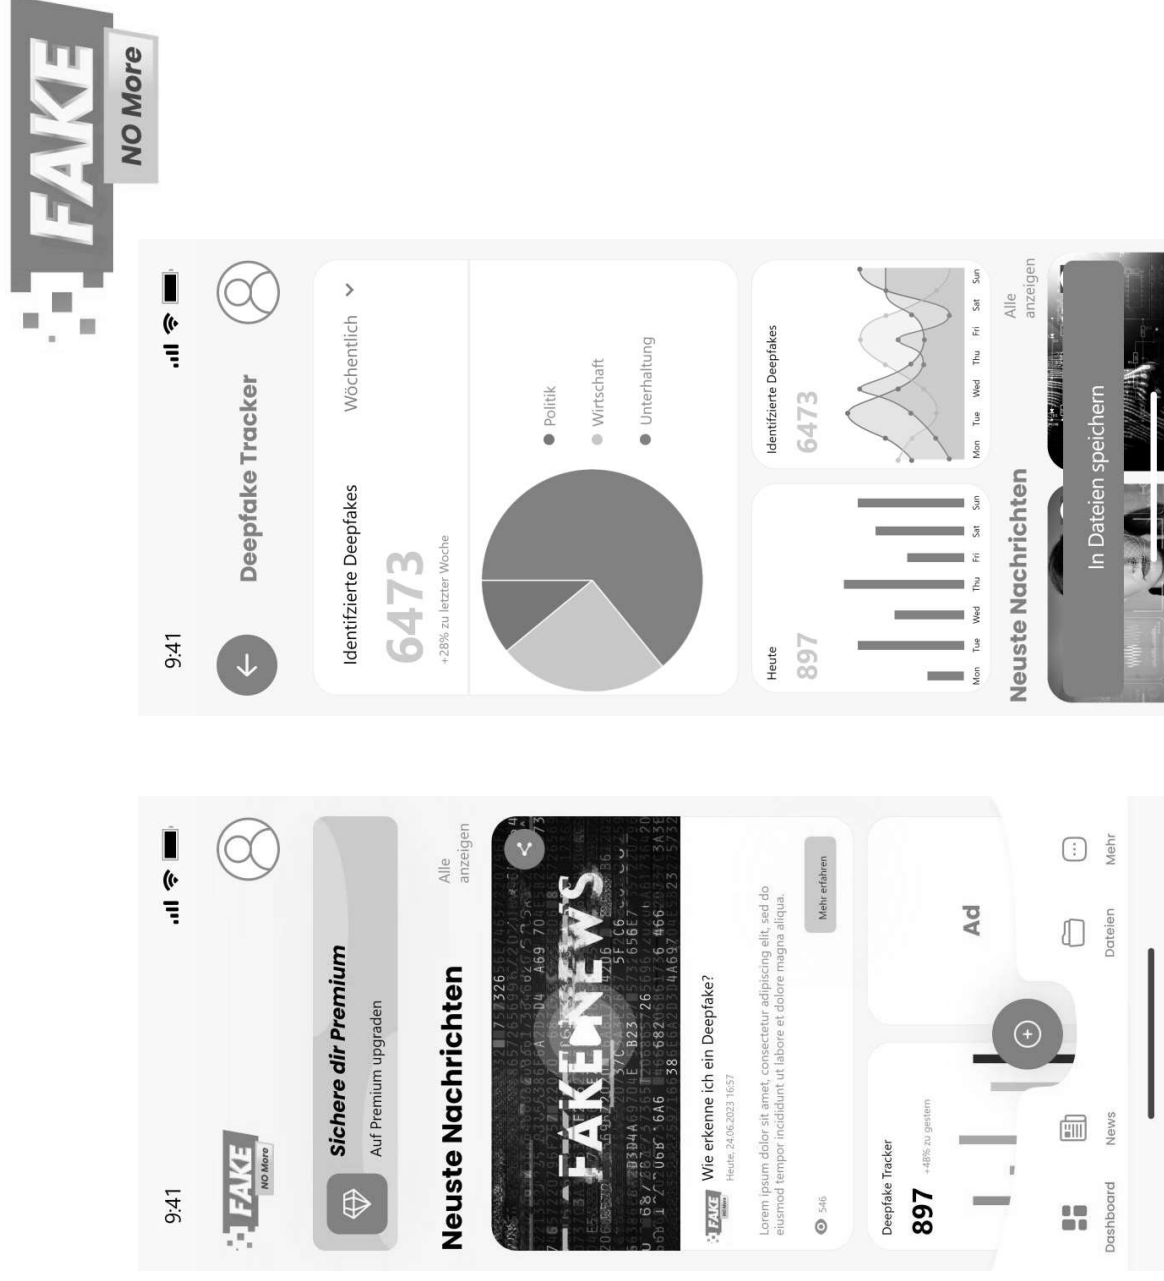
FAKE
NO More

9:41

Deepfake Tracker

Identifizierte Deepfakes
Wöchentlich
6473
+28% zu letzter Woche

Politik
Wirtschaft
Unterhaltung

Heute
897
Mon Tue Wed Thu Fri Sat Sun

Identifizierte Deepfakes
6473
Mon Tue Wed Thu Fri Sat Sun

Neuste Nachrichten
Alle anzeigen

In Dateien speichern

9:41

FAKE NO More

Sichere dir Premium
Auf Premium upgraden

Neuste Nachrichten
Alle anzeigen

FAKE NEWS

Wie erkenne ich ein Deepfake?
Heute, 24.06.2023 16:57

Lorem ipsum dolor sit amet, consectetur adipiscing elit, sed do eiusmod tempor incididunt ut labore et dolore magna aliqua.

546
Mehr erfahren

Deepfake Tracker
897 +48% zu gestern

Ad

Dashboard
News
Dateien
Mehr